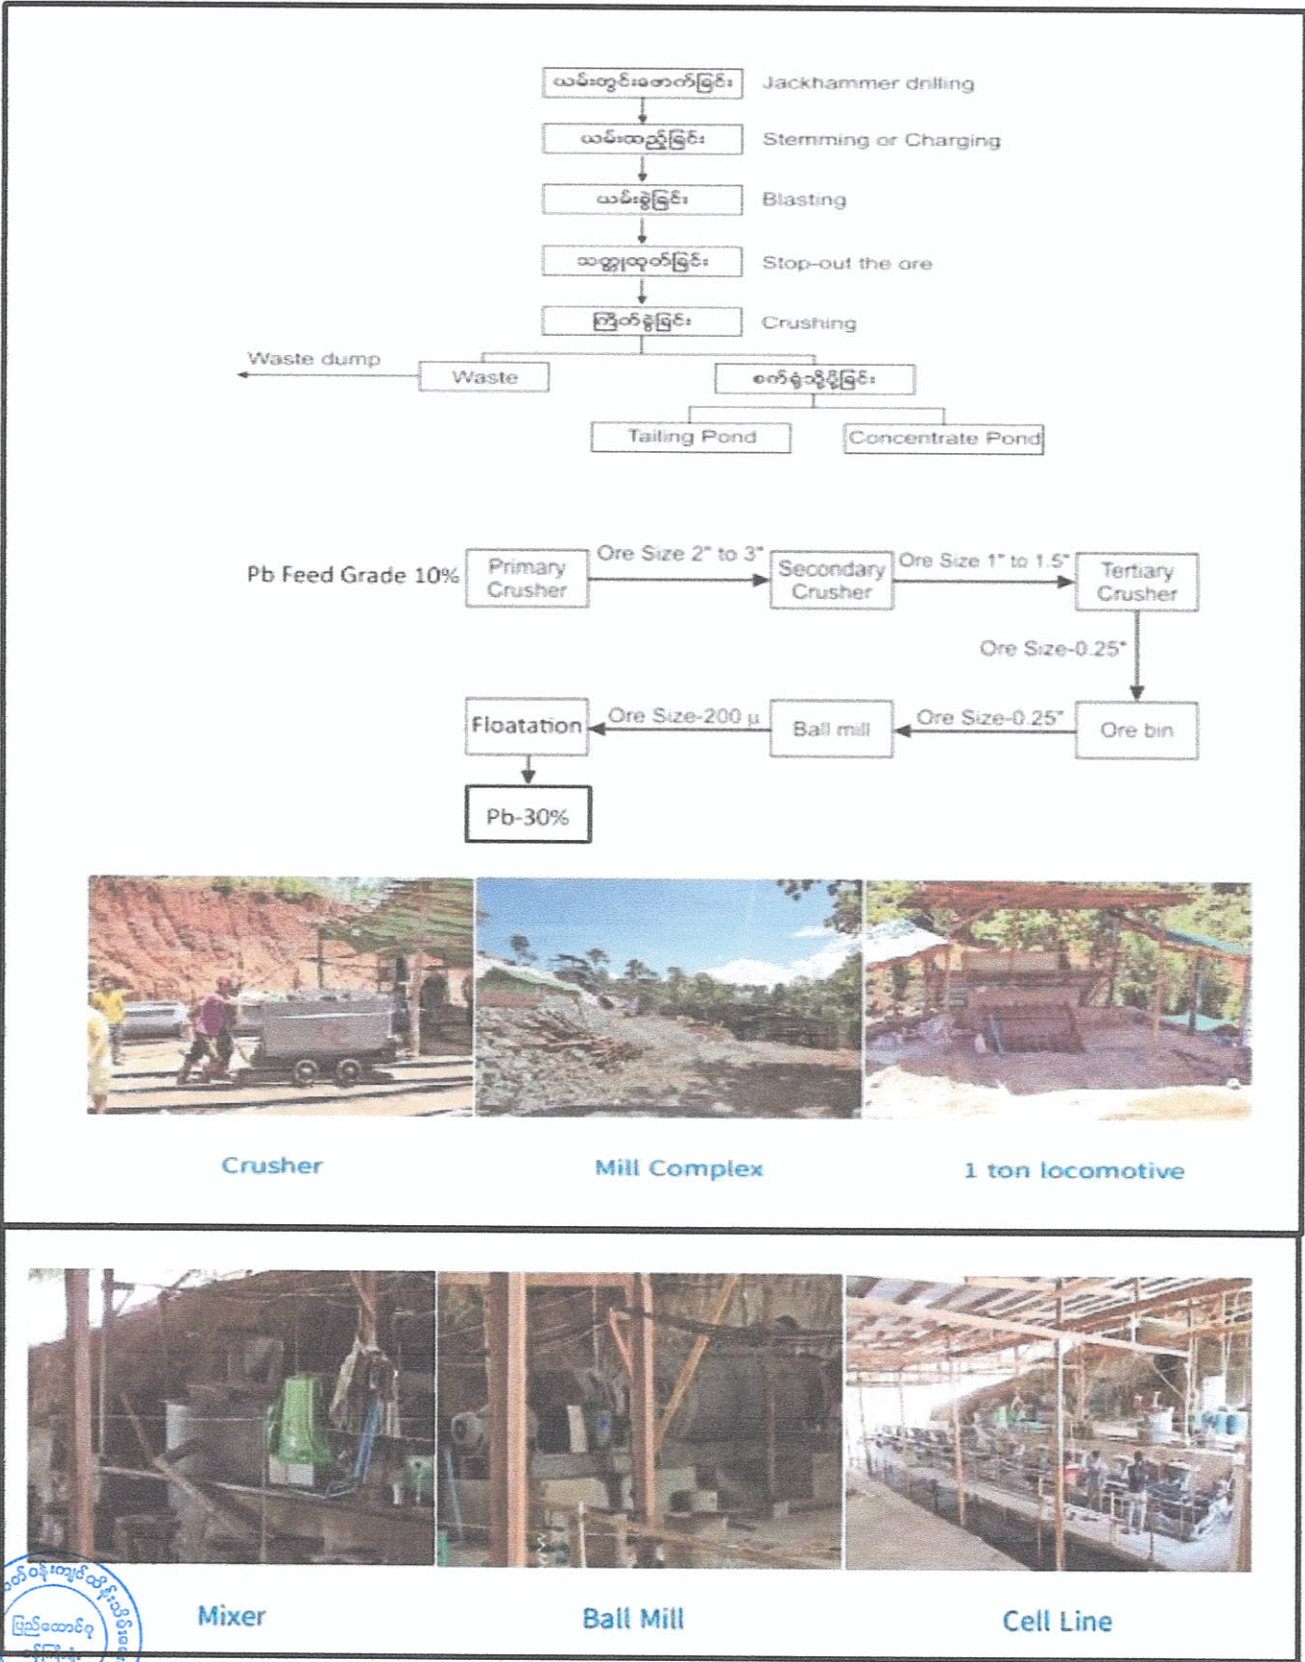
ယမ်းတွင်းဖောက်ခြင်း Jackhammer drilling

ယမ်းထည့်ခြင်း Stemming or Charging

ယမ်းခွဲခြင်း Blasting

သတ္တုထုတ်ခြင်း Stop-out the ore

ကြိတ်ခွဲခြင်း Crushing

Waste dump

Waste

စက်ရုံသို့ပို့ခြင်း

Tailing Pond

Concentrate Pond

Pb Feed Grade 10%

Primary Crusher

Ore Size 2" to 3"

Secondary Crusher

Ore Size 1" to 1.5"

Tertiary Crusher

Ore Size-0.25"

Ore bin

Ore Size-0.25"

Ball mill

Ore Size-200 µ

Floatation

Pb-30%

Crusher

Mill Complex

1 ton locomotive

Mixer

Ball Mill

Cell Line

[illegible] ပြည်ထောင်စု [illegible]